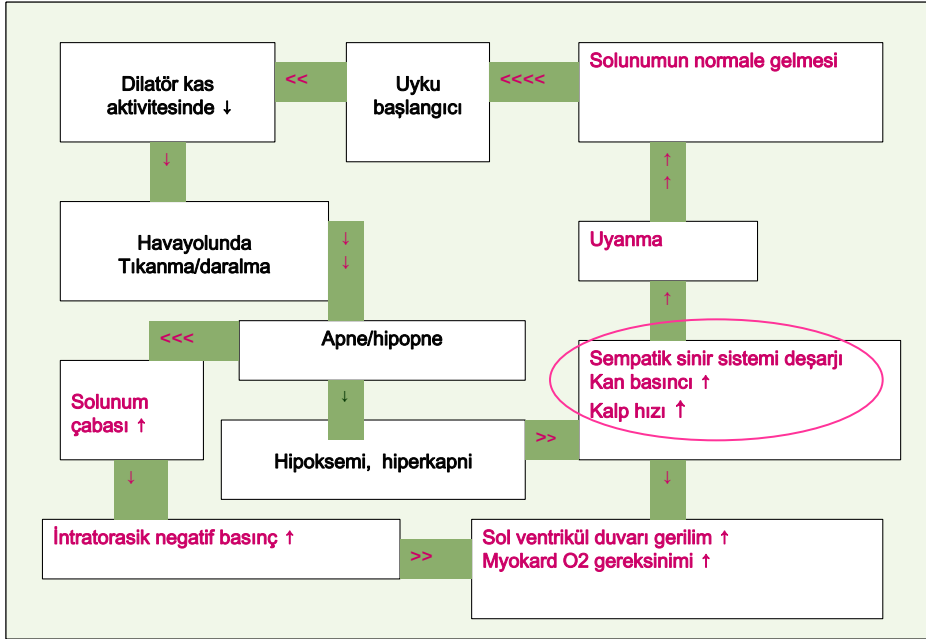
Dilatör kas aktivitesinde ↓

<<

Uyku başlangıcı

<<<<

Solunumun normale gelmesi

↓

↑
↑

Havayolunda Tıkanma/daralma

↓
↓

Uyanma

↑

<<<

Apne/hipopne

Sempatik sinir sistemi deşarjı
Kan basıncı ↑
Kalp hızı ↑

Solunum çabası ↑

↓

Hipoksemi, hiperkapni

>>

↓

↓

İntratorasik negatif basınç ↑

>>

Sol ventrikül duvarı gerilim ↑
Myokard O2 gereksinimi ↑